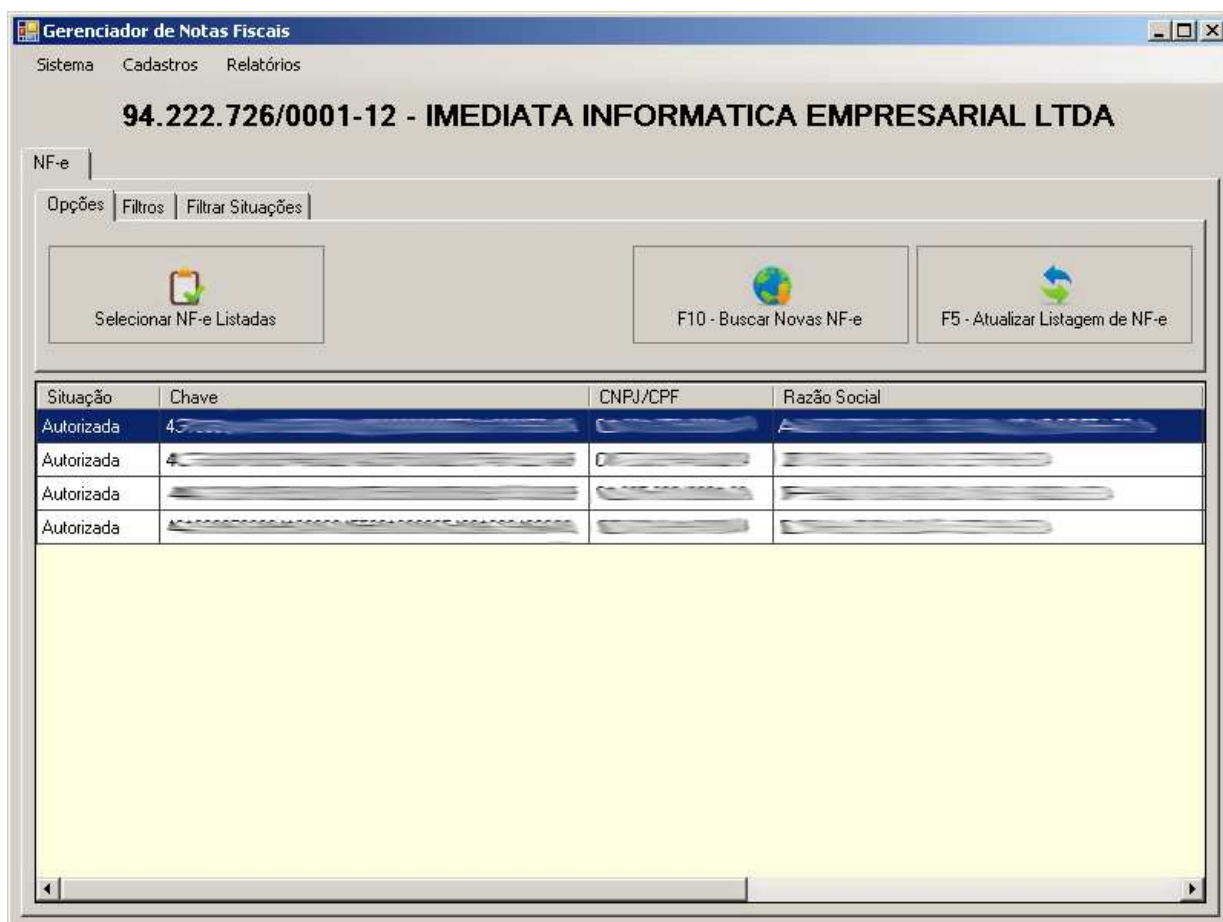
Gerenciador de Notas Fiscais

Sistema Cadastros Relatórios

94.222.726/0001-12 - IMEDIATA INFORMATICA EMPRESARIAL LTDA

NF-e

Opções | Filtros | Filtrar Situações

Selecionar NF-e Listadas

F10 - Buscar Novas NF-e

F5 - Atualizar Listagem de NF-e

| Situação | Chave | CNPJ/CPF | Razão Social |
|---|---|---|---|
| Autorizada | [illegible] | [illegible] | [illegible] |
| Autorizada | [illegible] | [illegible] | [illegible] |
| Autorizada | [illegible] | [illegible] | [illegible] |
| Autorizada | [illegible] | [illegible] | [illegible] |